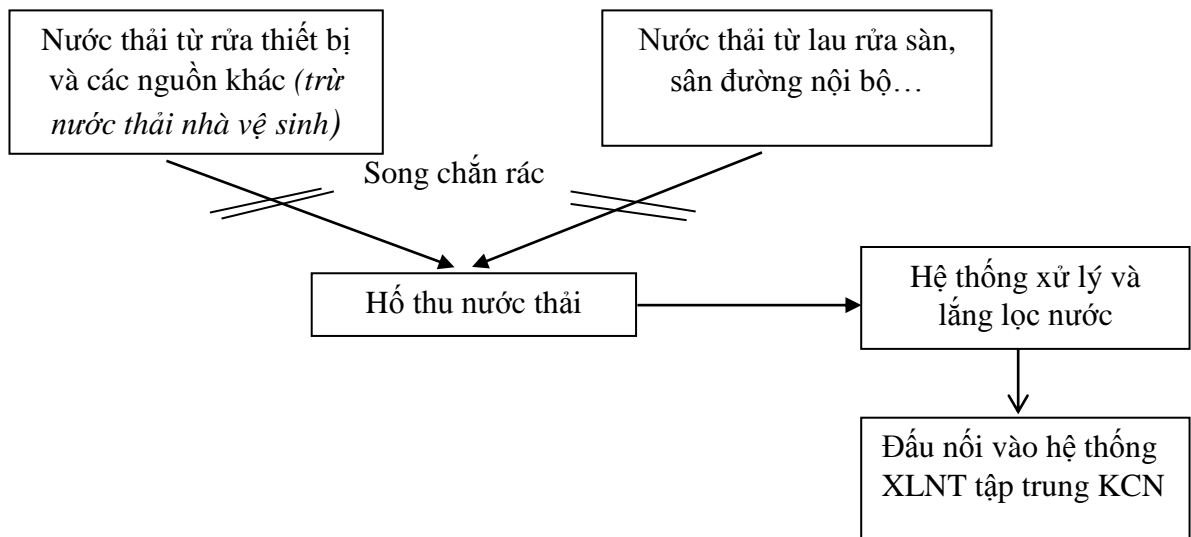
Nước thải từ rửa thiết bị và các nguồn khác (trừ nước thải nhà vệ sinh)

Nước thải từ lau rửa sàn, sân đường nội bộ…

Song chắn rác

Hố thu nước thải

Hệ thống xử lý và lắng lọc nước

Đấu nối vào hệ thống XLNT tập trung KCN